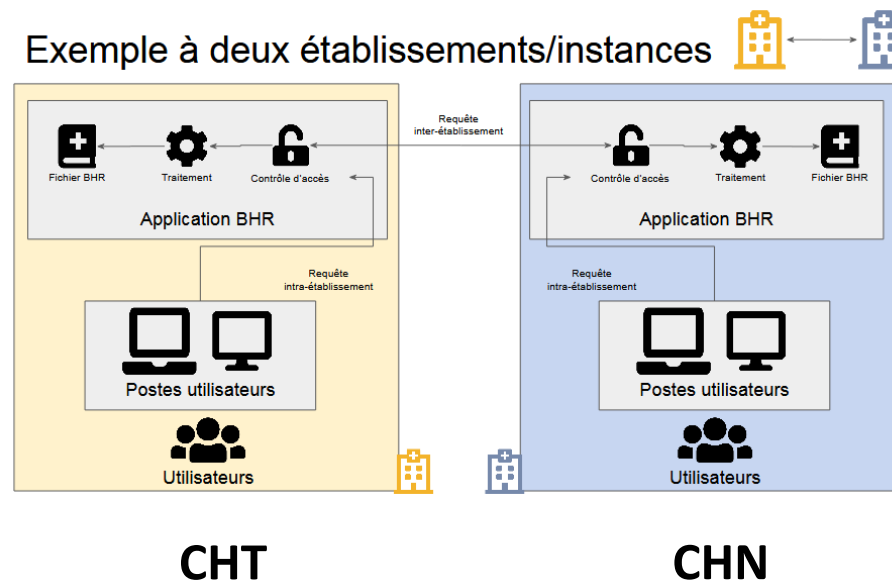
Exemple à deux établissements/instances

Requête inter-établissement

Fichier BHR
Traitement
Contrôle d'accès

Application BHR

Requête intra-établissement

Postes utilisateurs

Utilisateurs

Contrôle d'accès
Traitement
Fichier BHR

Application BHR

Requête intra-établissement

Postes utilisateurs

Utilisateurs

CHT

CHN